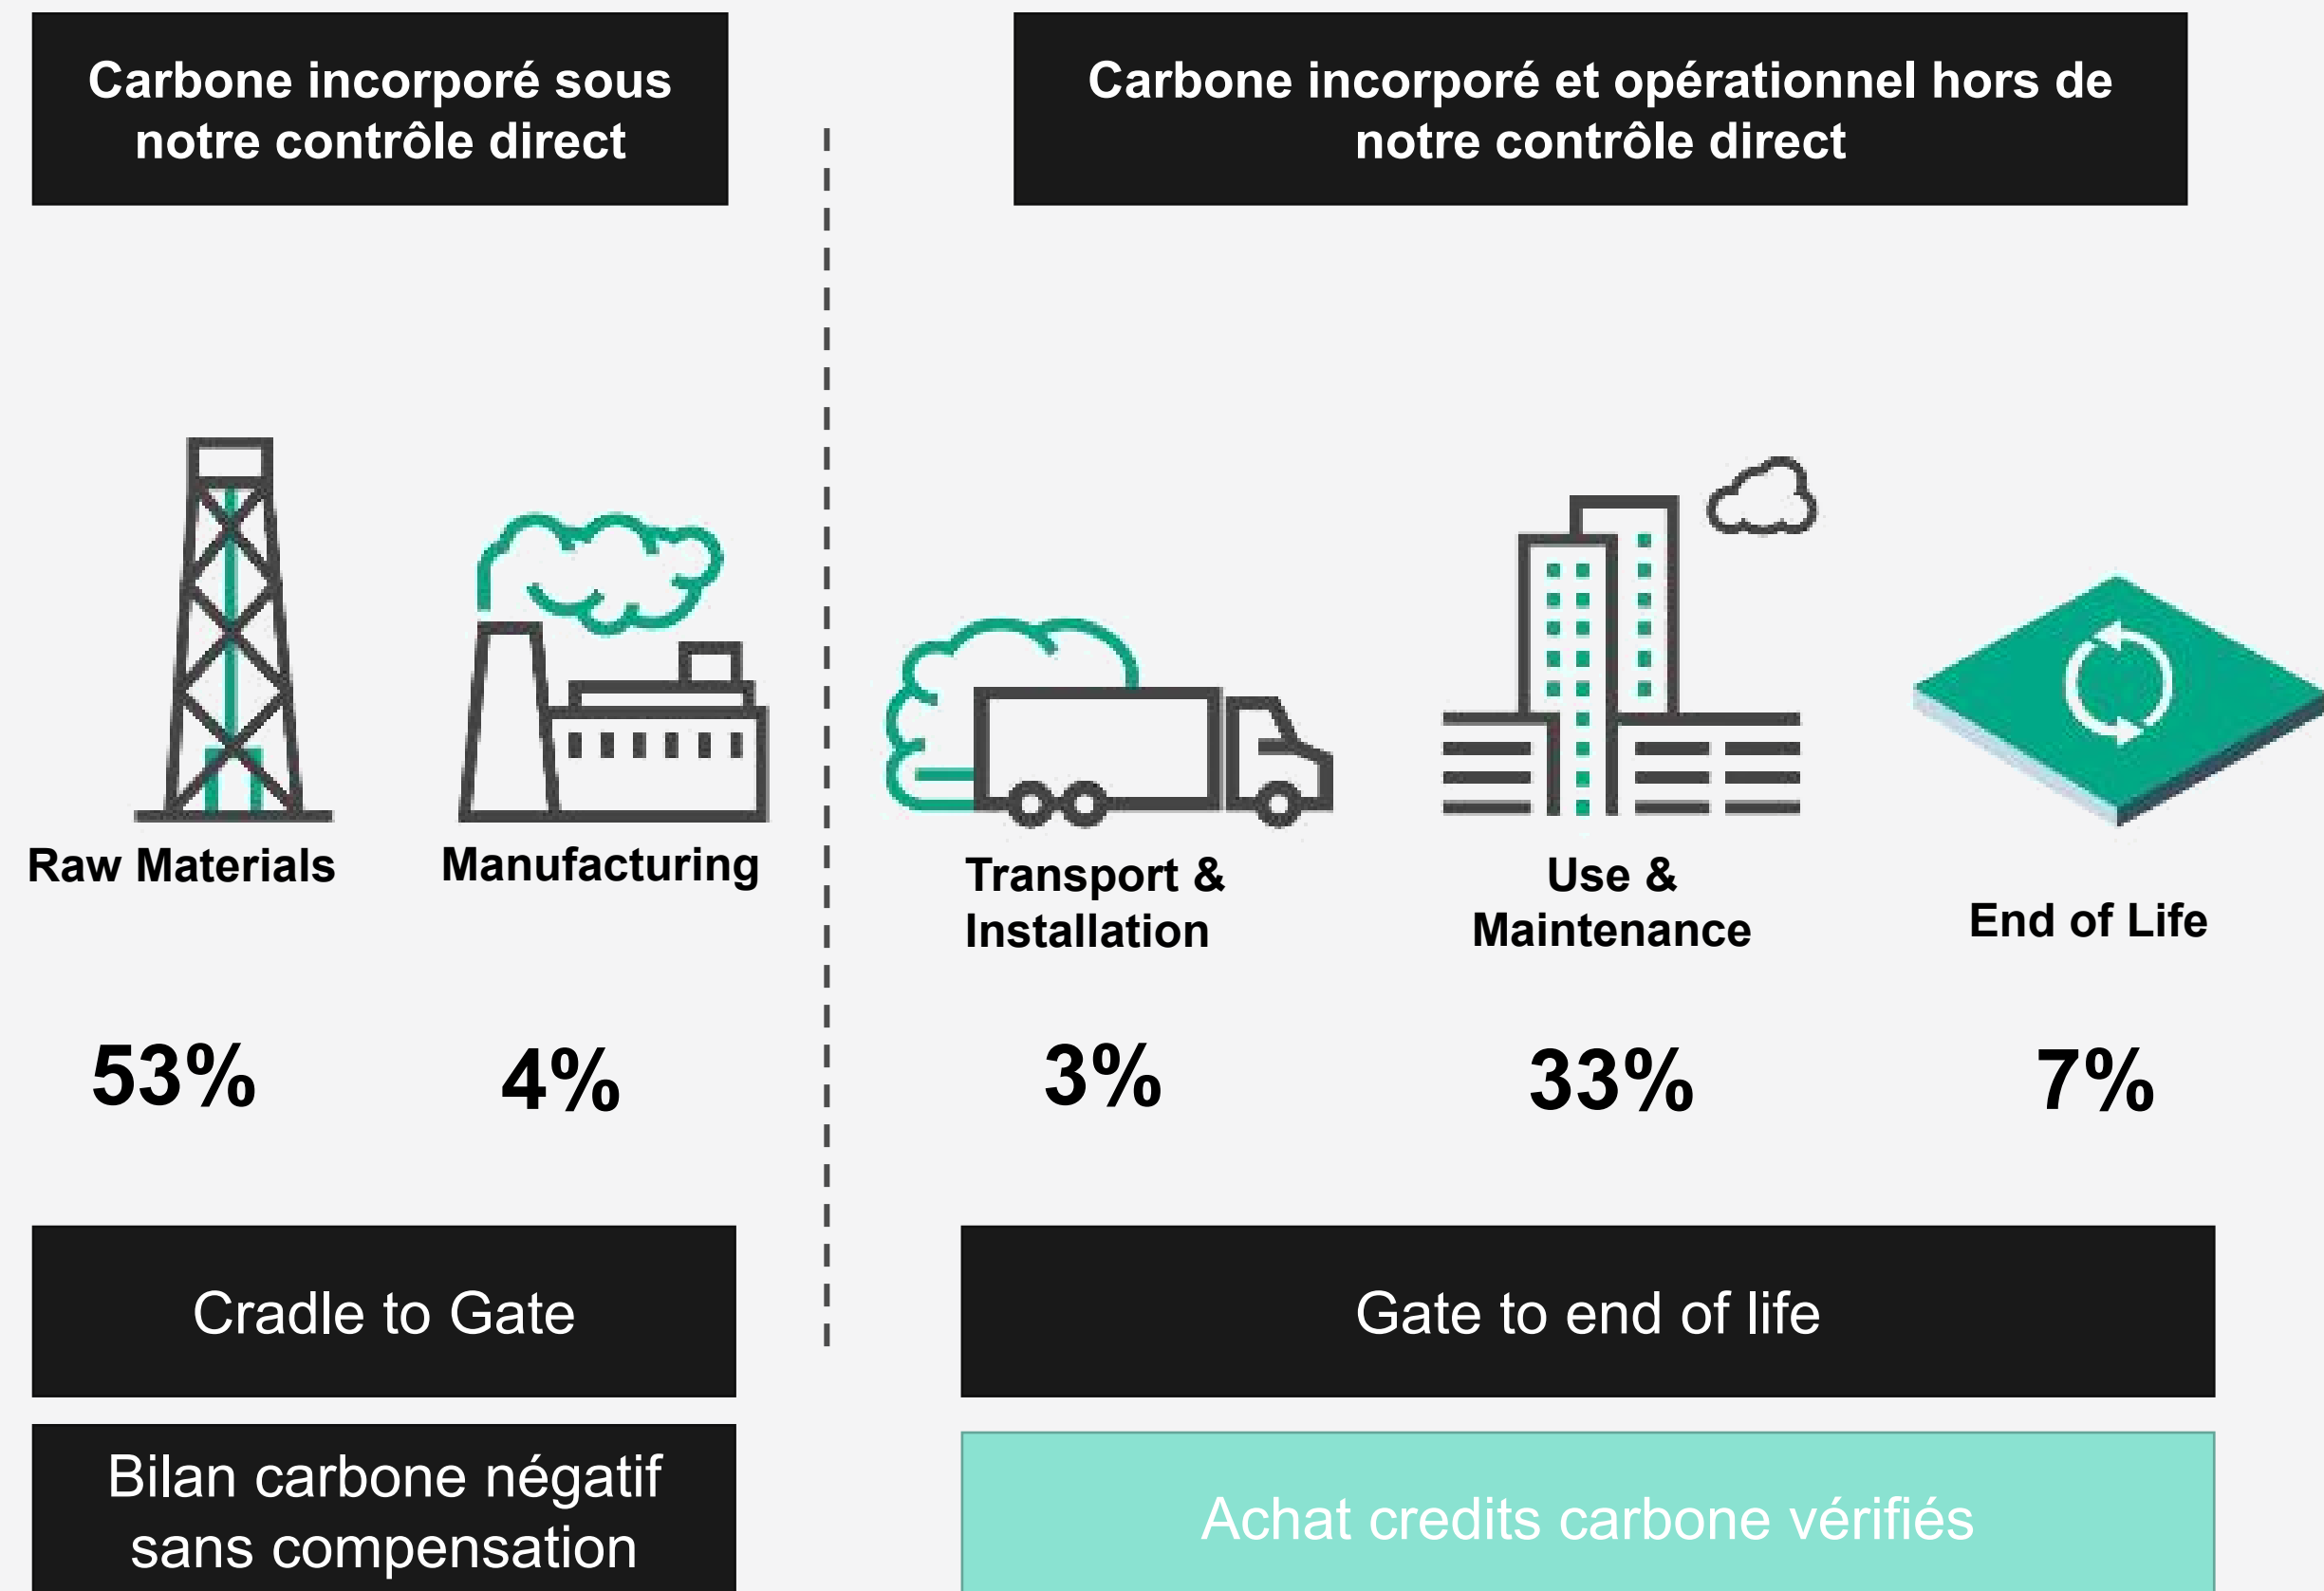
Carbone incorporé sous notre contrôle direct

Carbone incorporé et opérationnel hors de notre contrôle direct

Raw Materials

Manufacturing

Transport & Installation

Use & Maintenance

End of Life

53%

4%

3%

33%

7%

Cradle to Gate

Gate to end of life

Bilan carbone négatif sans compensation

Achat credits carbone vérifiés